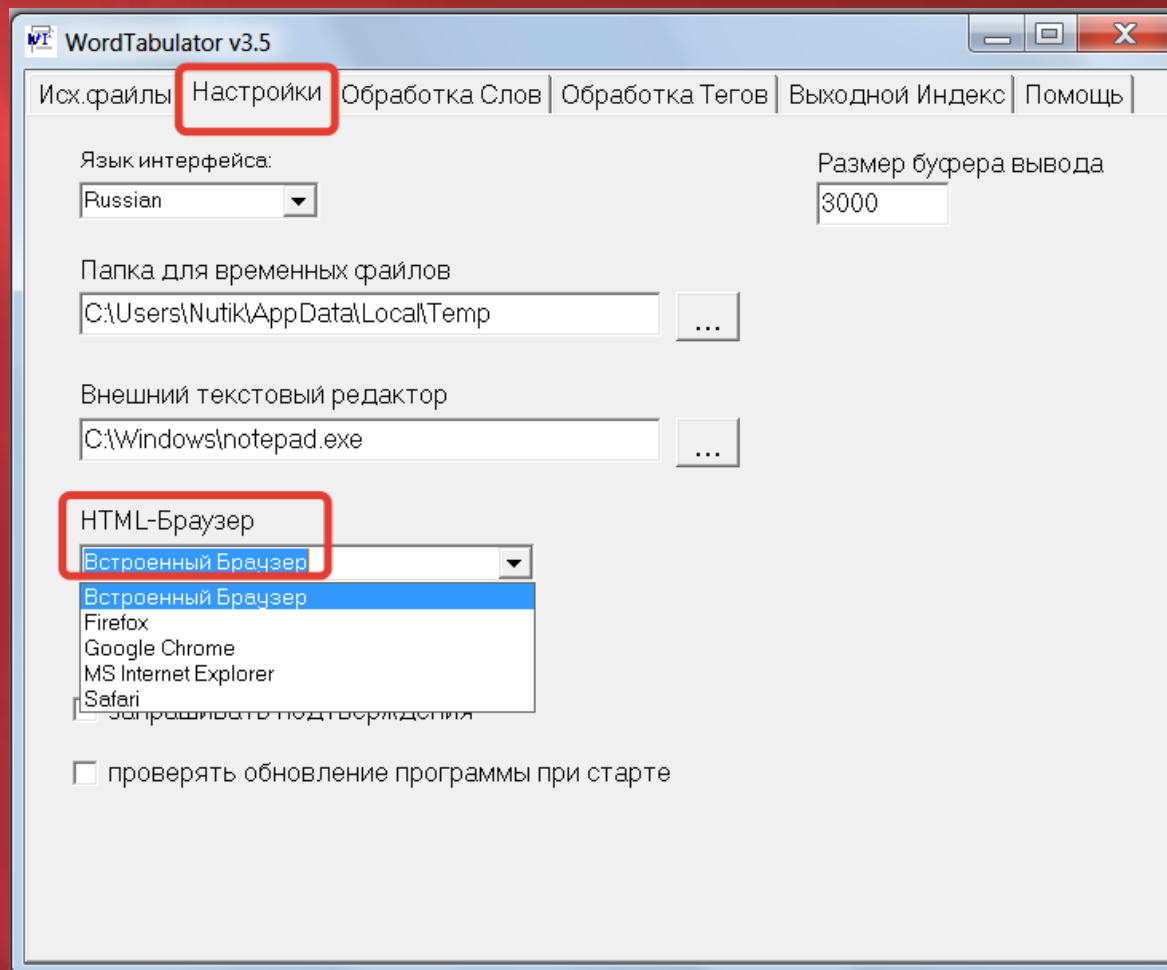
WT WordTabulator v3.5

Исх.файлы | Настройки | Обработка Слов | Обработка Тегов | Выходной Индекс | Помощь

Язык интерфейса:
Russian

Размер буфера вывода
3000

Папка для временных файлов
C:\Users\Nutik\AppData\Local\Temp
...

Внешний текстовый редактор
C:\Windows\notepad.exe
...

HTML-Браузер
Встроенный Браузер
Встроенный Браузер
Firefox
Google Chrome
MS Internet Explorer
Safari

запрашивать подтверждения

проверять обновление программы при старте